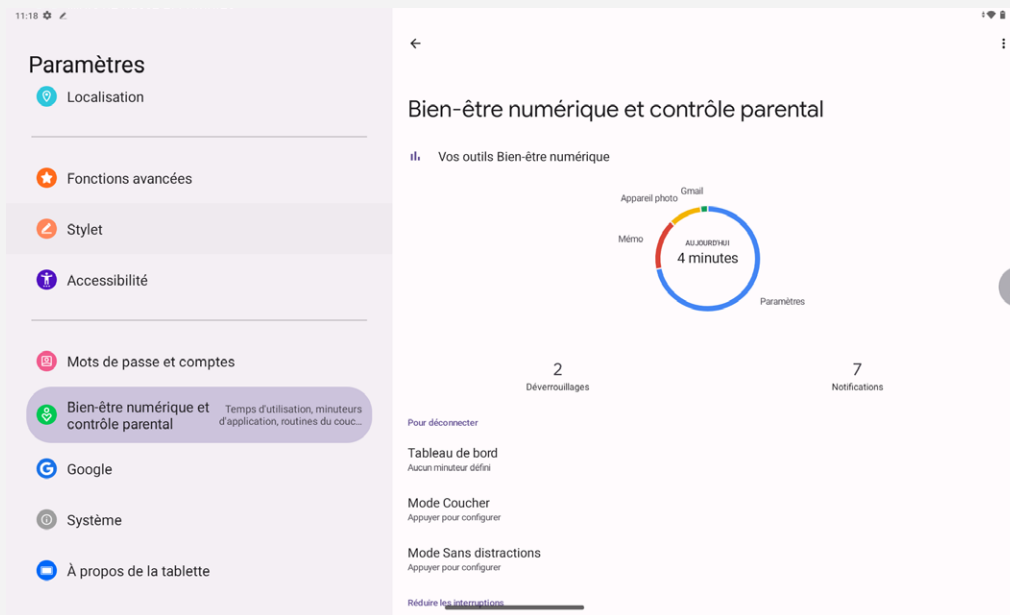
11:18

Paramètres

Localisation

Fonctions avancées

Stylet

Accessibilité

Mots de passe et comptes

Bien-être numérique et contrôle parental
Temps d'utilisation, minuteurs d'application, routines du couc...

Google

Système

À propos de la tablette

Bien-être numérique et contrôle parental

Vos outils Bien-être numérique

Gmail
Appareil photo
Mémo
AUJOURD'HUI
4 minutes
Paramètres

2
Déverrouillages

7
Notifications

Pour déconnecter

Tableau de bord
Aucun minuteur défini

Mode Coucher
Appuyer pour configurer

Mode Sans distractions
Appuyer pour configurer

Réduire les interruptions